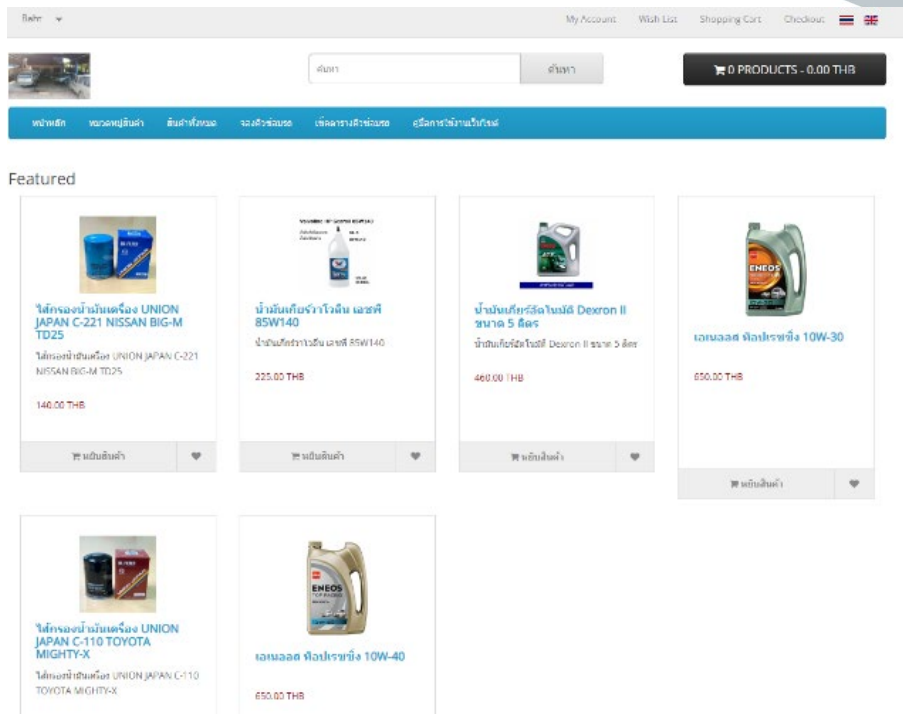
Baht ▾

My Account Wish List Shopping Cart Checkout

ค้นหา ค้นหา

0 PRODUCTS - 0.00 THB

หน้าหลัก หมวดหมู่สินค้า สินค้าทั้งหมด จองคิวซ่อมรถ เช็คตารางคิวซ่อมรถ คู่มือการใช้งานเว็บไซต์

Featured

ไส้กรองน้ำมันเครื่อง UNION JAPAN C-221 NISSAN BIG-M TD25

ไส้กรองน้ำมันเครื่อง UNION JAPAN C-221 NISSAN BIG-M TD25

140.00 THB

หยิบสินค้า

น้ำมันเกียร์วาโวลีน เอชพี 85W140

น้ำมันเกียร์วาโวลีน เอชพี 85W140

225.00 THB

หยิบสินค้า

น้ำมันเกียร์อัตโนมัติ Dexron II ขนาด 5 ลิตร

น้ำมันเกียร์อัตโนมัติ Dexron II ขนาด 5 ลิตร

460.00 THB

หยิบสินค้า

เอเนออส ท็อปเรซซิ่ง 10W-30

650.00 THB

หยิบสินค้า

ไส้กรองน้ำมันเครื่อง UNION JAPAN C-110 TOYOTA MIGHTY-X

ไส้กรองน้ำมันเครื่อง UNION JAPAN C-110 TOYOTA MIGHTY-X

เอเนออส ท็อปเรซซิ่ง 10W-40

650.00 THB